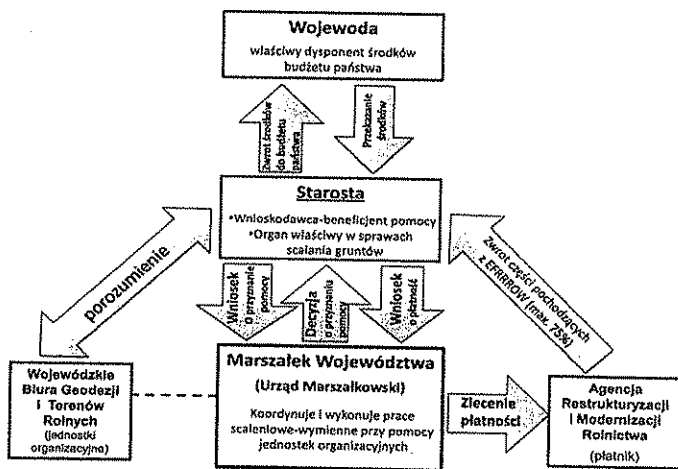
Wojewoda
właściwy dysponent środków budżetu państwa

Zwrot środków do budżetu państwa

Przekazanie środków

Starosta
•Wnioskodawca-beneficjent pomocy
•Organ właściwy w sprawach scalania gruntów

porozumienie

Zwrot części pochodzących z EFRROW (max. 75%)

Wniosek o przyznanie pomocy

Decyzja o przyznaniu pomocy

Wniosek o płatność

Wojewódzkie Biura Geodezji i Terenów Rolnych (jednostki organizacyjne)

Marszałek Województwa
(Urząd Marszałkowski)
Koordynuje i wykonuje prace scaleniowe-wymienne przy pomocy jednostek organizacyjnych

Zlecenie płatności

Agencja Restrukturyzacji i Modernizacji Rolnictwa
(płatnik)